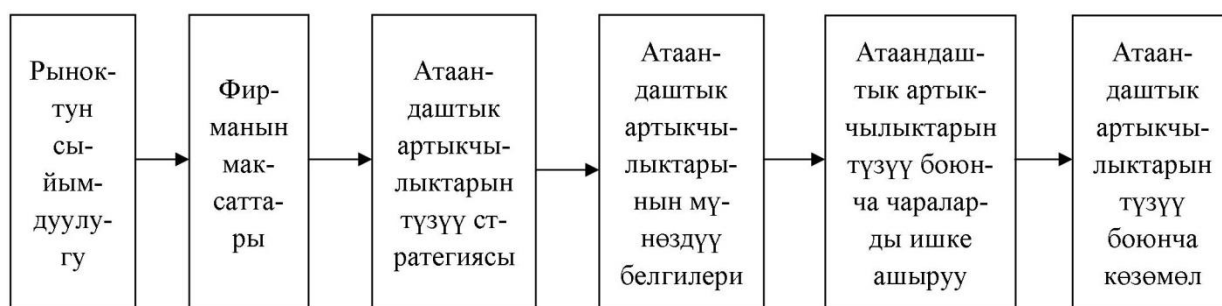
Рыноктун сыйымдуулугу

Фирманын максаттары

Атаандаштык артыкчылыктарын түзүү стратегиясы

Атаандаштык артыкчылыктарынын мүнөздүү белгилери

Атаандаштык артыкчылыктарын түзүү боюнча чараларды ишке ашыруу

Атаандаштык артыкчылыктарын түзүү боюнча көзөмөл